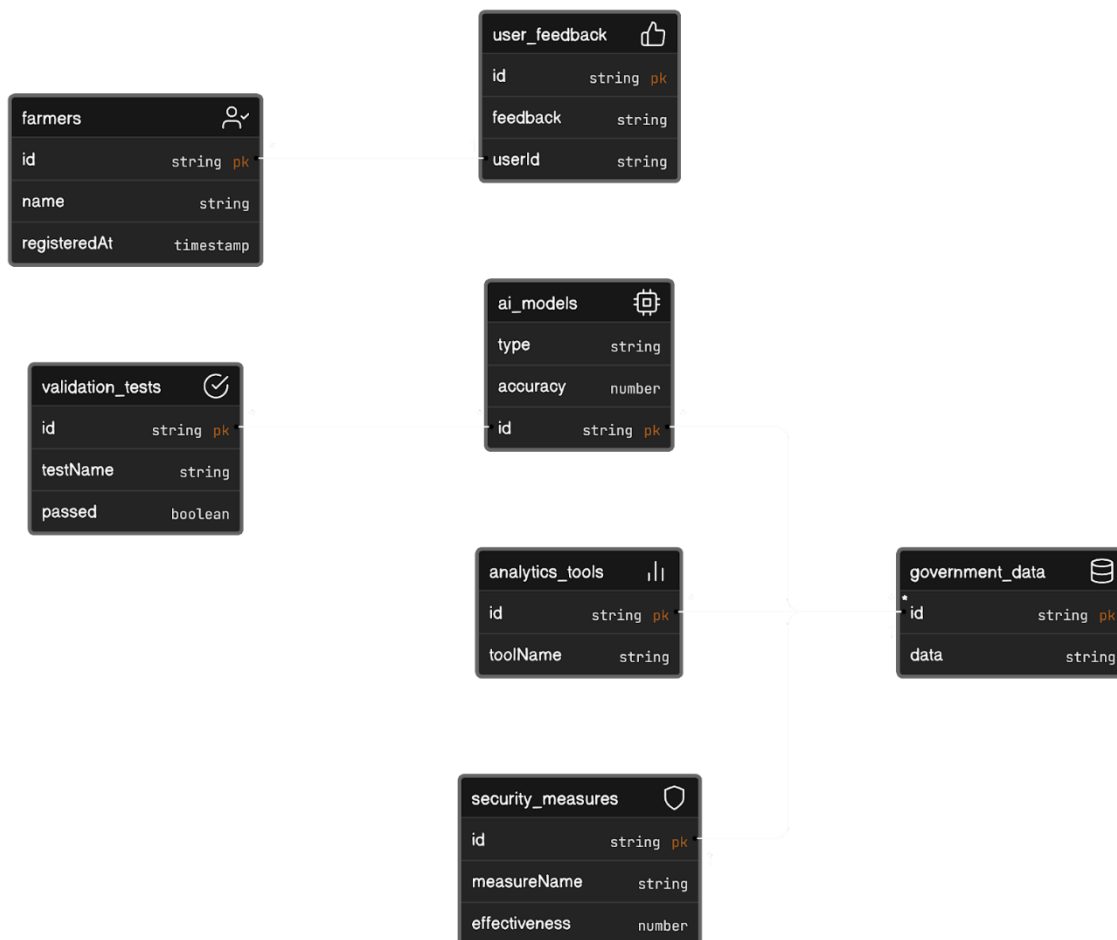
user_feedback

| id | string pk |
|---|---|
| feedback | string |
| userId | string |

farmers

| id | string pk |
|---|---|
| name | string |
| registeredAt | timestamp |

ai_models

| type | string |
|---|---|
| accuracy | number |
| id | string pk |

validation_tests

| id | string pk |
|---|---|
| testName | string |
| passed | boolean |

analytics_tools

| id | string pk |
|---|---|
| toolName | string |

government_data

| id | string pk |
|---|---|
| data | string |

security_measures

| id | string pk |
|---|---|
| measureName | string |
| effectiveness | number |